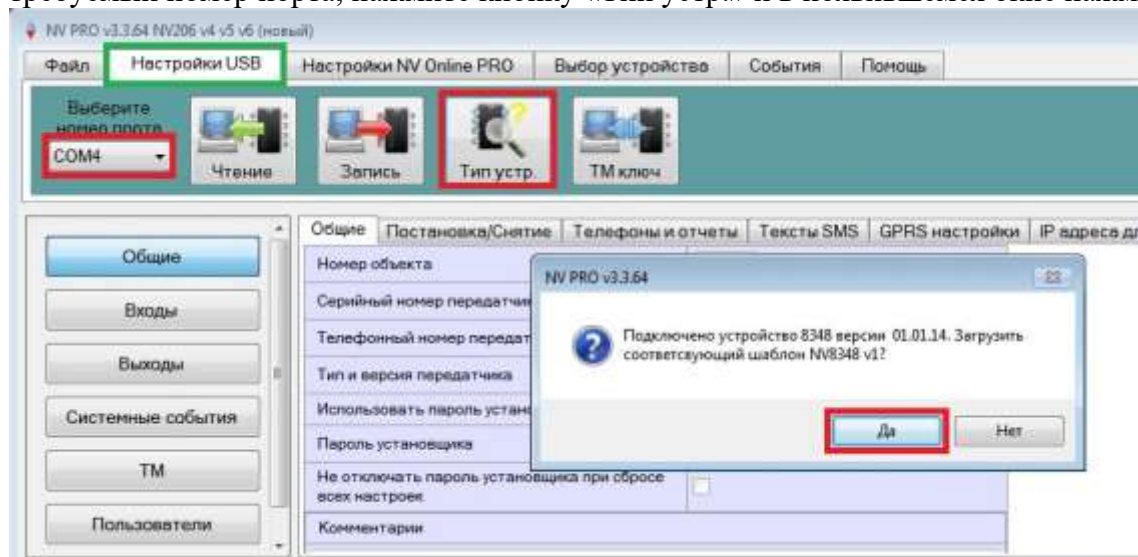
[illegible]

NV PRO v3.3.64 NV206 v4 v5 v6 (новый)

Файл | Настройки USB | Настройки NV Online PRO | Выбор устройства | События | Помощь

Выберите номер порта

COM4

Чтение

Запись

Тип устр.

ТМ ключ

Общие

Входы

Выходы

Системные события

ТМ

Пользователи

Общие | Постановка/Снятие | Телефоны и отчеты | Тексты SMS | GPRS настройки | IP адреса д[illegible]

Номер объекта

Серийный номер передатчи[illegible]

Телефонный номер передат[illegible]

Тип и версия передатчика

Использовать пароль устан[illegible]

Пароль установщика

Не отключать пароль установщика при сбросе всех настроек

Комментарии

NV PRO v3.3.64

Подключено устройство 8348 версии 01.01.14. Загрузить соответсвующий шаблон NV8348 v1?

Да

Нет